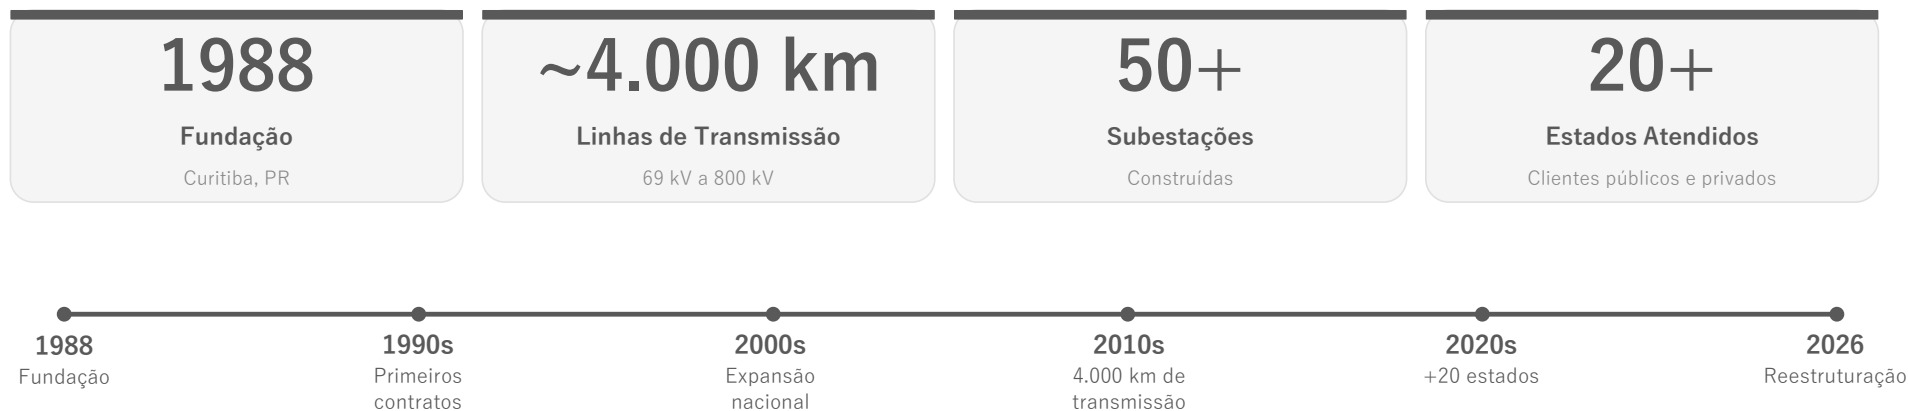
1988

Fundação

Curitiba, PR

~4.000 km

Linhas de Transmissão

69 kV a 800 kV

50+

Subestações

Construídas

20+

Estados Atendidos

Clientes públicos e privados

1988
Fundação

1990s
Primeiros contratos

2000s
Expansão nacional

2010s
4.000 km de transmissão

2020s
+20 estados

2026
Reestruturação